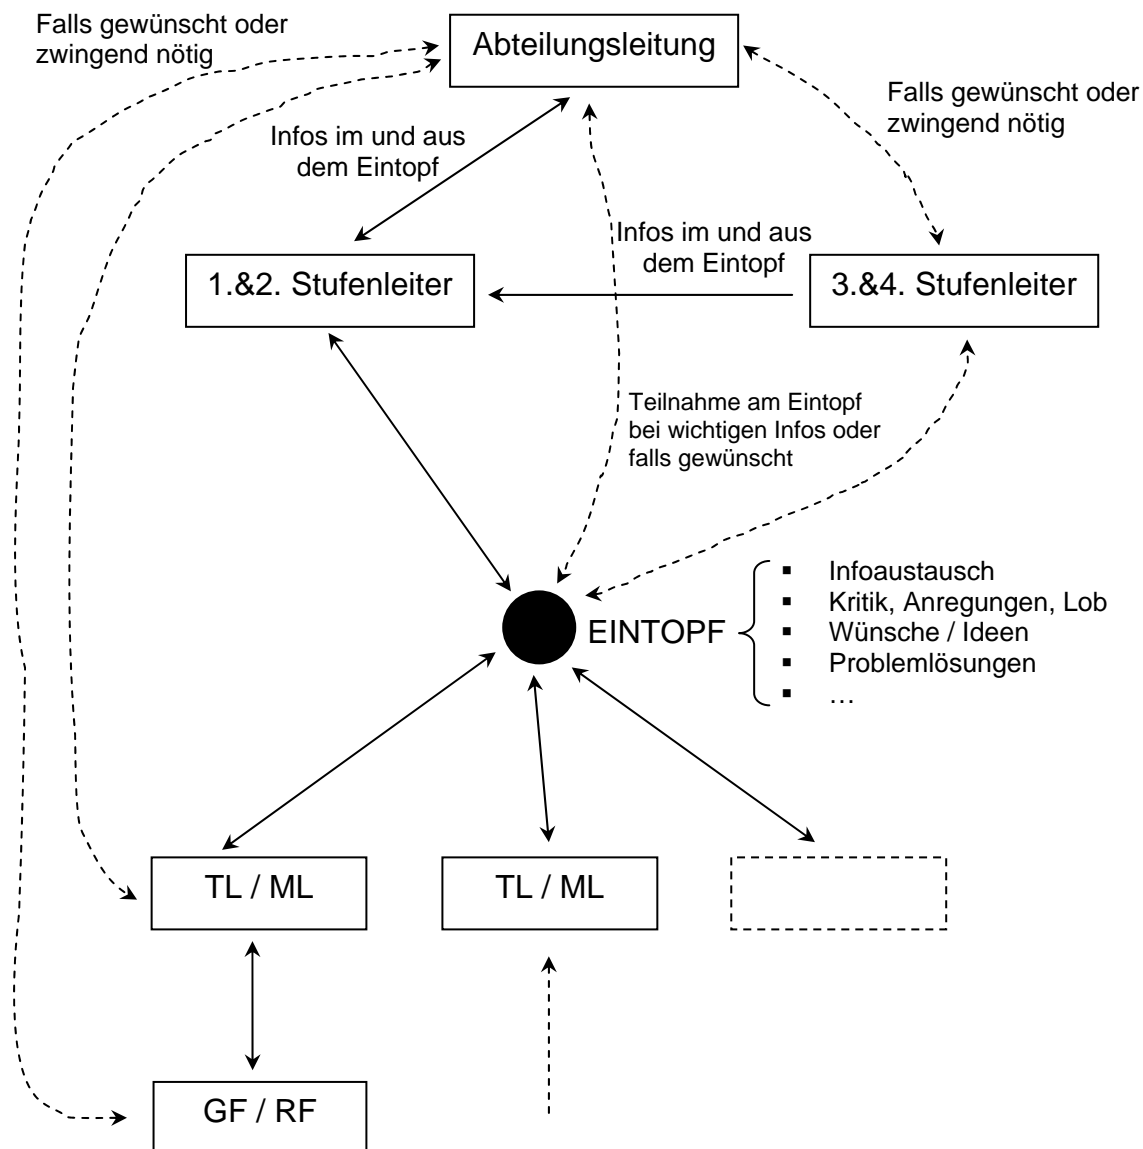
Falls gewünscht oder zwingend nötig

Abteilungsleitung

Falls gewünscht oder zwingend nötig

Infos im und aus dem Eintopf

Infos im und aus dem Eintopf

1.&2. Stufenleiter

3.&4. Stufenleiter

Teilnahme am Eintopf bei wichtigen Infos oder falls gewünscht

EINTOPF

- Infoaustausch
- Kritik, Anregungen, Lob
- Wünsche / Ideen
- Problemlösungen
- …

TL / ML

TL / ML

GF / RF